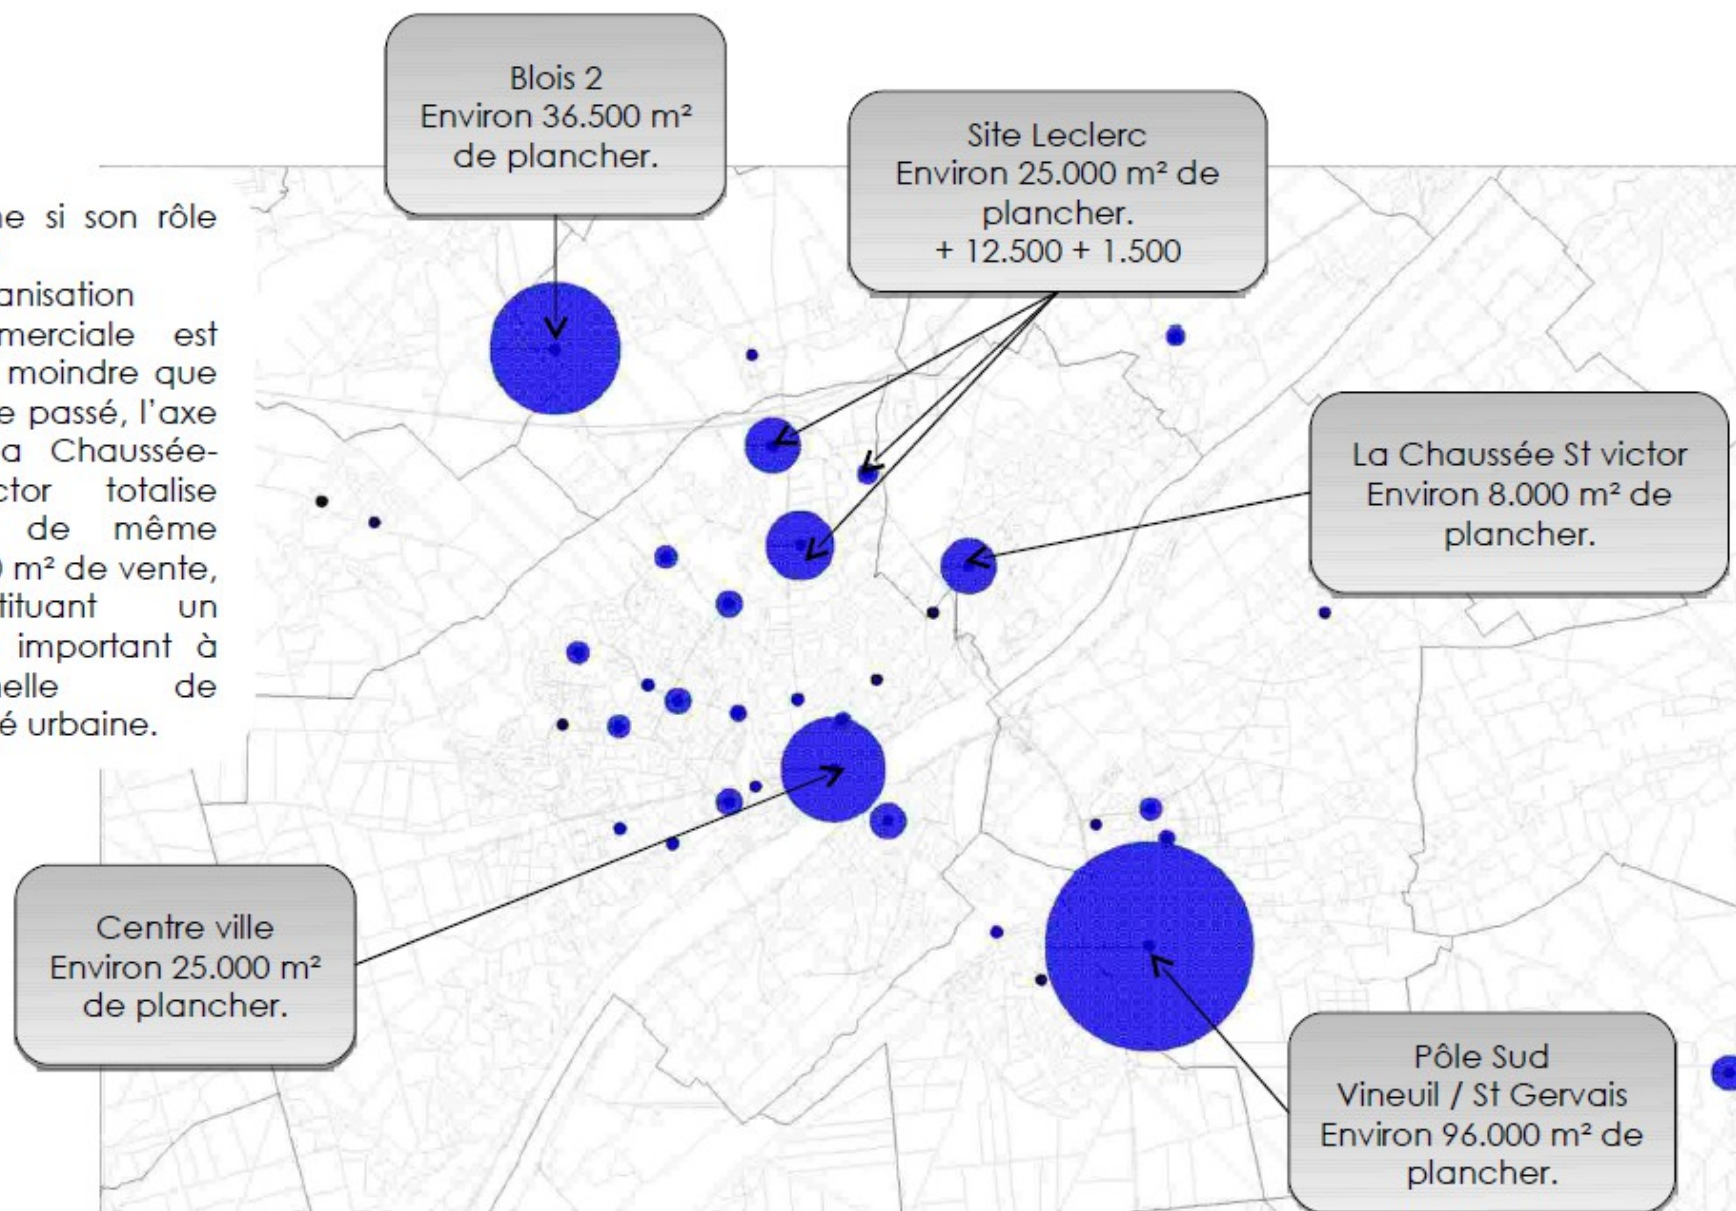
Blois 2
Environ 36.500 m² de plancher.

Site Leclerc
Environ 25.000 m² de plancher.
+ 12.500 + 1.500

ne si son rôle

anisation
merciale est
moindre que
e passé, l'axe
a Chaussée-
ctor totalise
de même
) m² de vente,
tituant un
important à
elle de
é urbaine.

La Chaussée St victor
Environ 8.000 m² de plancher.

Centre ville
Environ 25.000 m² de plancher.

Pôle Sud
Vineuil / St Gervais
Environ 96.000 m² de plancher.